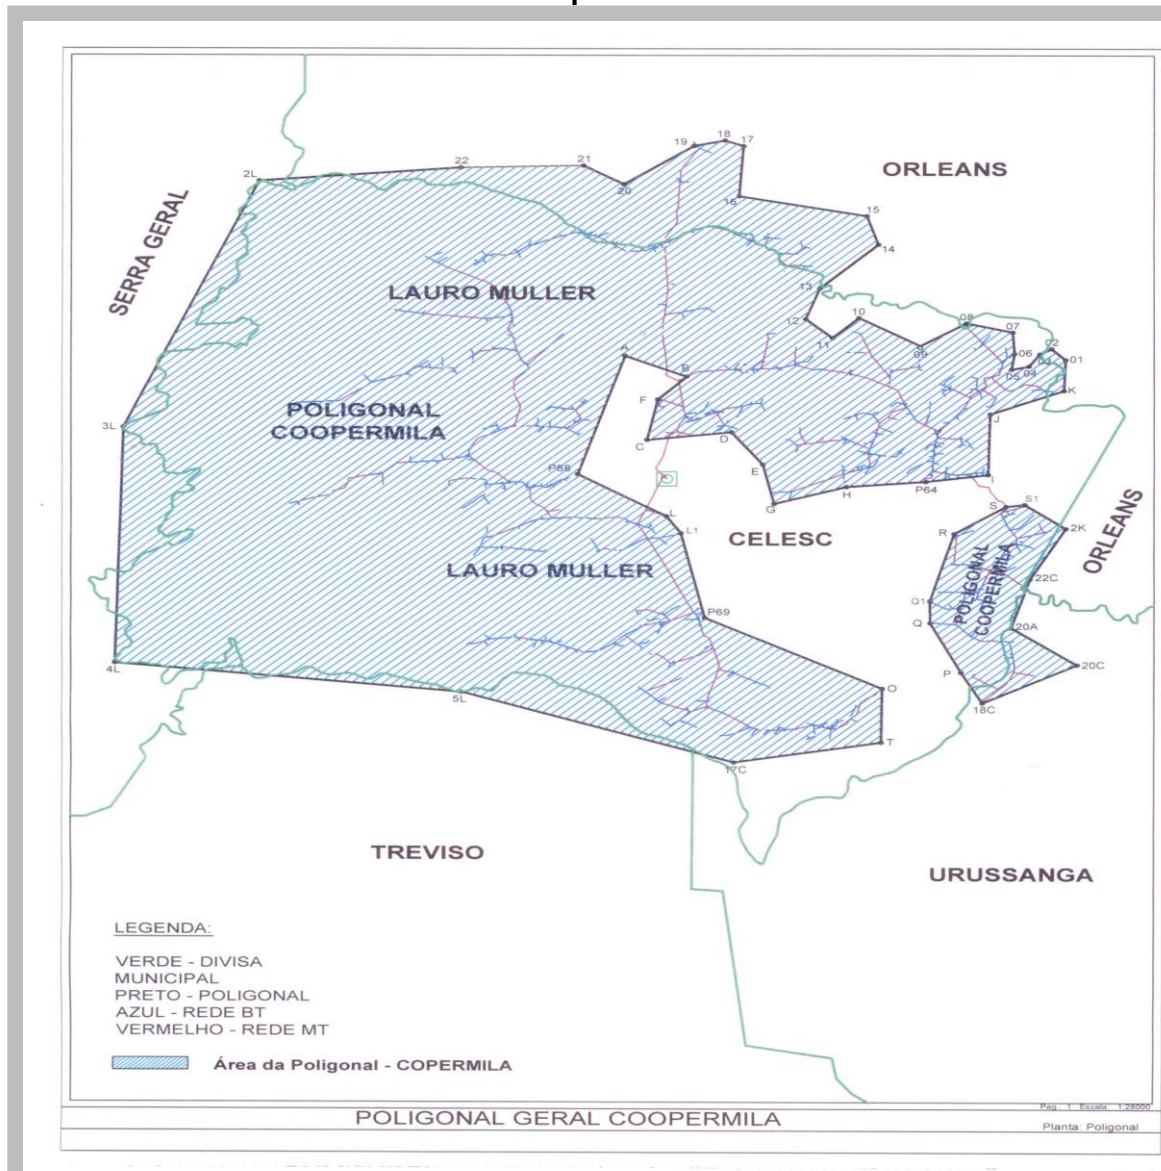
ORLEANS

SERRA GERAL

LAURO MULLER

POLIGONAL COOPERMILA

CELESC

LAURO MULLER

ORLEANS

POLIGONAL COOPERMILA

TREVISO

URUSSANGA

2L 22 21 20 19 18 17 16 15 14 13 12 11 10 09 08 07 06 02 01 03 04 05 K J I H P64 G E D B A F C P58 L L1 P69 O T 17C 5L 4L 3L S S1 R 2K 22C Q1 Q 20A P 20C 18C

LEGENDA:

VERDE - DIVISA MUNICIPAL
PRETO - POLIGONAL
AZUL - REDE BT
VERMELHO - REDE MT

Área da Poligonal - COPERMILA

POLIGONAL GERAL COOPERMILA

Pag. 1 Escala: 1:28000

Planta: Poligonal